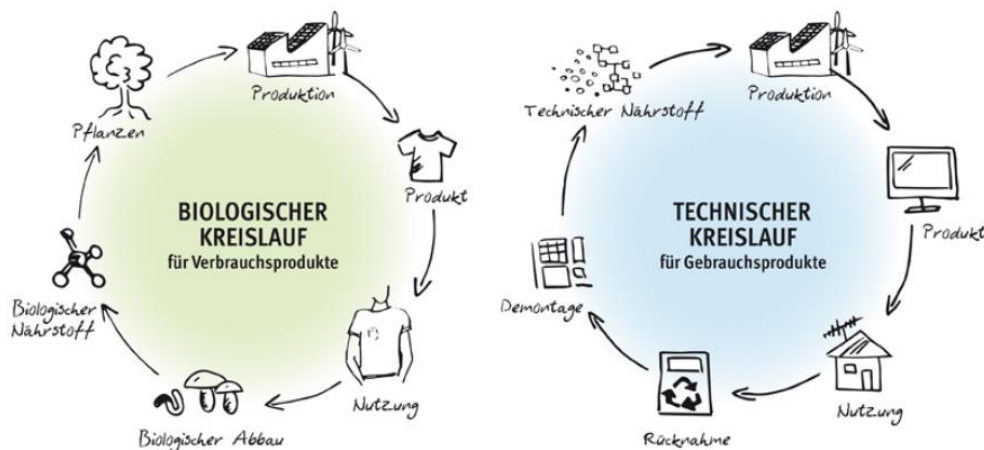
Produktion

Pflanzen

Produkt

BIOLOGISCHER KREISLAUF
für Verbrauchsprodukte

Biologischer Nährstoff

Nutzung

Biologischer Abbau

Technischer Nährstoff

Produktion

TECHNISCHER KREISLAUF
für Gebrauchsprodukte

Produkt

Demontage

Nutzung

Rücknahme